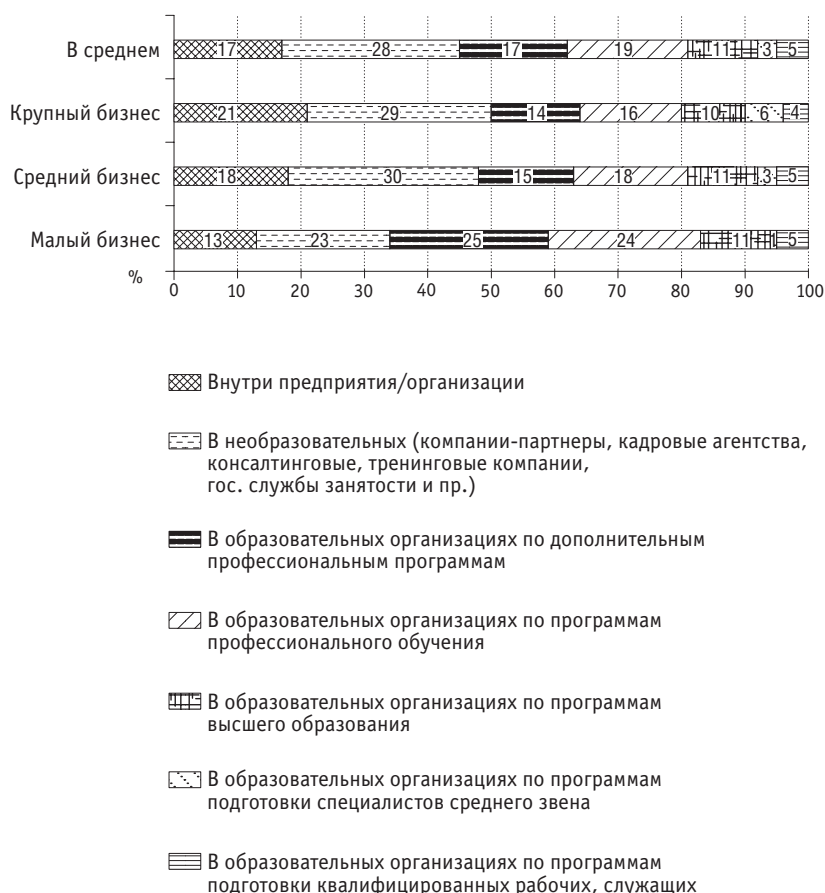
В среднем 17 28 17 19 11 3 5

Крупный бизнес 21 29 14 16 10 6 4

Средний бизнес 18 30 15 18 11 3 5

Малый бизнес 13 23 25 24 11 5

%

0 10 20 30 40 50 60 70 80 90 100

Внутри предприятия/организации

В необразовательных (компании-партнеры, кадровые агентства, консалтинговые, тренинговые компании, гос. службы занятости и пр.)

В образовательных организациях по дополнительным профессиональным программам

В образовательных организациях по программам профессионального обучения

В образовательных организациях по программам высшего образования

В образовательных организациях по программам подготовки специалистов среднего звена

В образовательных организациях по программам подготовки квалифицированных рабочих, служащих